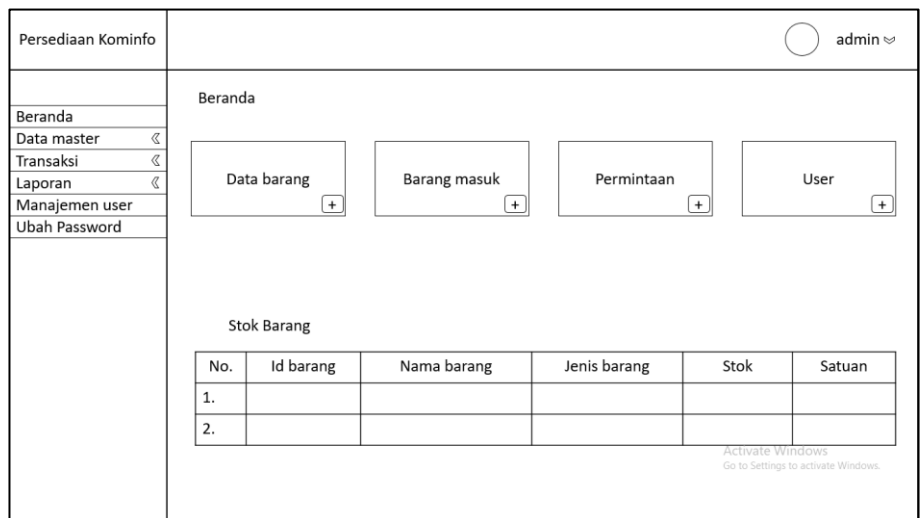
Persediaan Kominfo

admin ⩔

Beranda
Data master 《
Transaksi 《
Laporan 《
Manajemen user
Ubah Password

Beranda

Data barang +

Barang masuk +

Permintaan +

User +

Stok Barang

| No. | Id barang | Nama barang | Jenis barang | Stok | Satuan |
|---|---|---|---|---|---|
| 1. | | | | | |
| 2. | | | | | |

Activate Windows
Go to Settings to activate Windows.